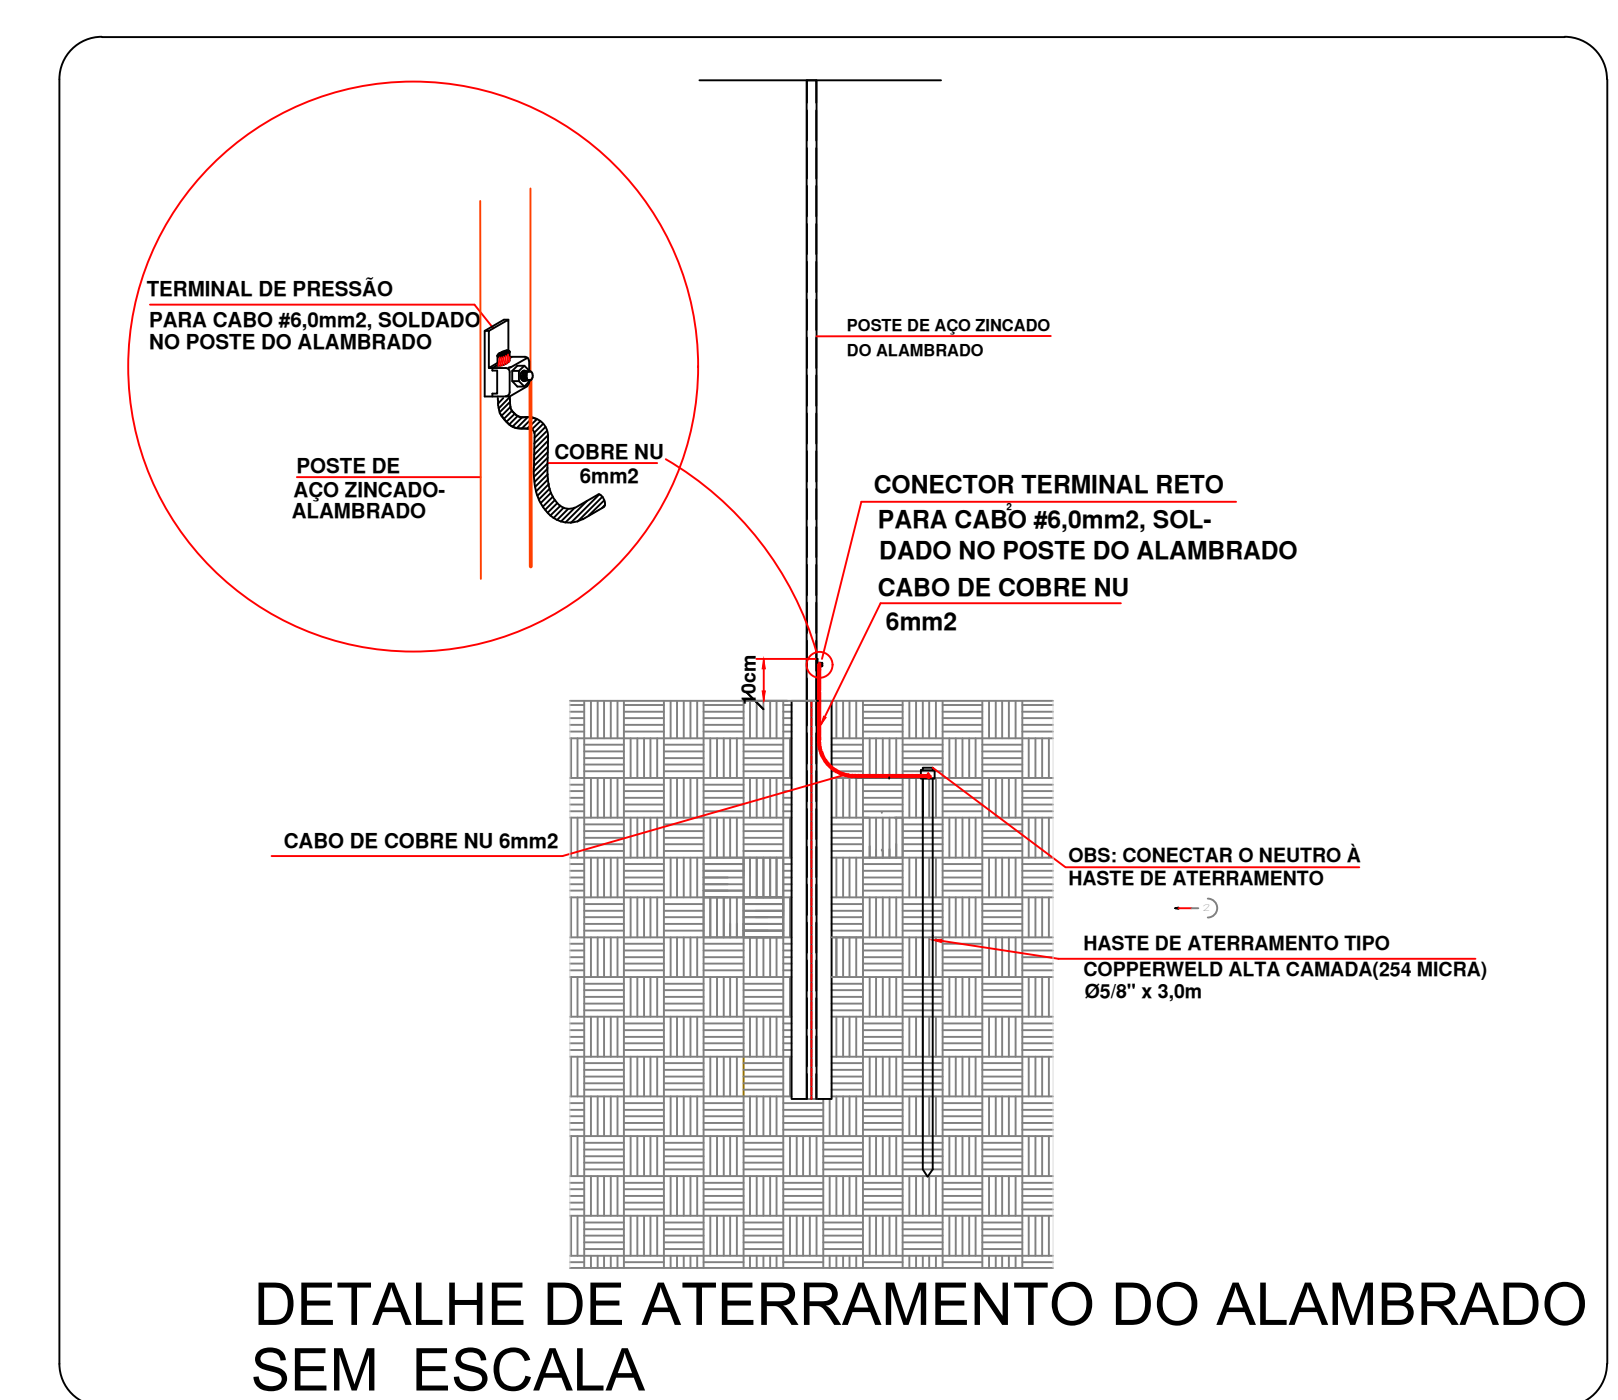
TERMINAL DE PRESSÃO
PARA CABO #6,0mm2, SOLDADO NO POSTE DO ALAMBRADO

POSTE DE AÇO ZINCADO-ALAMBRADO

COBRE NU 6mm2

POSTE DE AÇO ZINCADO DO ALAMBRADO

CONECTOR TERMINAL RETO
PARA CABO #6,0mm2, SOLDADO NO POSTE DO ALAMBRADO

CABO DE COBRE NU
6mm2

10cm

CABO DE COBRE NU 6mm2

OBS: CONECTAR O NEUTRO À HASTE DE ATERRAMENTO

HASTE DE ATERRAMENTO TIPO
COPPERWELD ALTA CAMADA(254 MICRA)
Ø5/8" x 3,0m

DETALHE DE ATERRAMENTO DO ALAMBRADO
SEM ESCALA